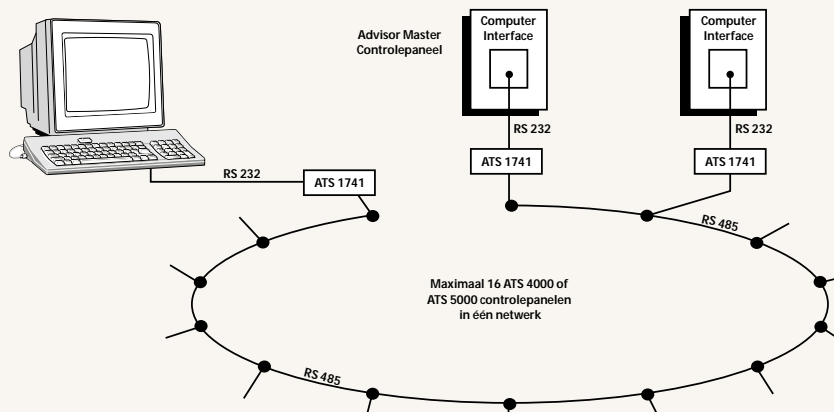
Advisor Master Controlepaneel

Computer Interface

Computer Interface

RS 232

RS 232

ATS 1741

ATS 1741

RS 232

ATS 1741

RS 485

Maximaal 16 ATS 4000 of ATS 5000 controlepanelen in één netwerk

RS 485